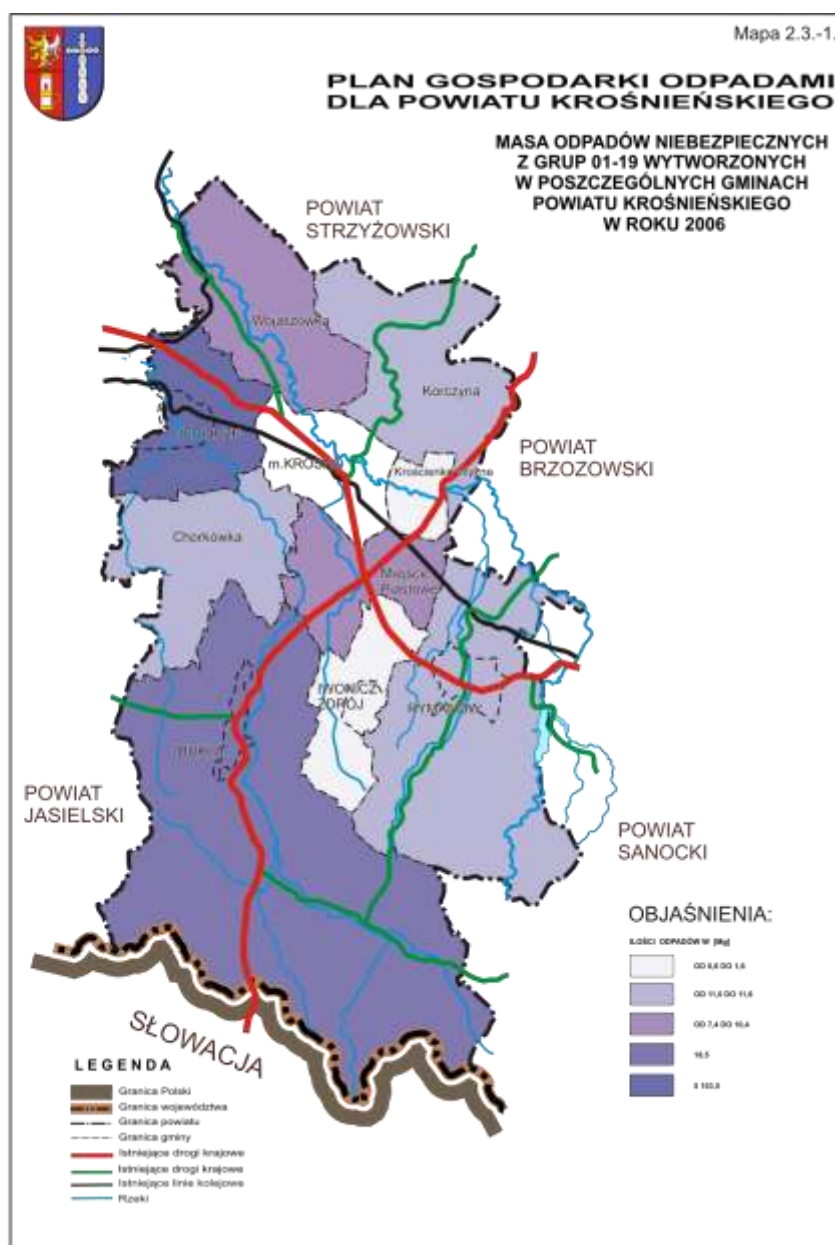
Mapa 2.3.-1.

PLAN GOSPODARKI ODPADAMI DLA POWIATU KROŚNIEŃSKIEGO

MASA ODPADÓW NIEBEZPIECZNYCH Z GRUP 01-19 WYTWORZONYCH W POSZCZEGÓLNYCH GMINACH POWIATU KROŚNIEŃSKIEGO W ROKU 2006

POWIAT STRZYŻOWSKI

Wojaszówka

Korczyna

POWIAT BRZOZOWSKI

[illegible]

m.KROSNO

Krościenko Wyżne

Chorkówka

Miejsce Piastowe

IWONICZ-ZDRÓJ

Rymanów

Dukla

POWIAT JASIELSKI

POWIAT SANOCKI

OBJAŚNIENIA:

ILOŚCI ODPADÓW W [Mg]

OD 0,6 DO 1,6

OD 11,0 DO 11,6

OD 7,4 DO 10,4

10,5

5 103,8

SŁOWACJA

LEGENDA

Granica Polski

Granica województwa

Granica powiatu

Granica gminy

Istniejące drogi krajowe

Istniejące drogi krajowe

Istniejące linie kolejowe

Rzeki